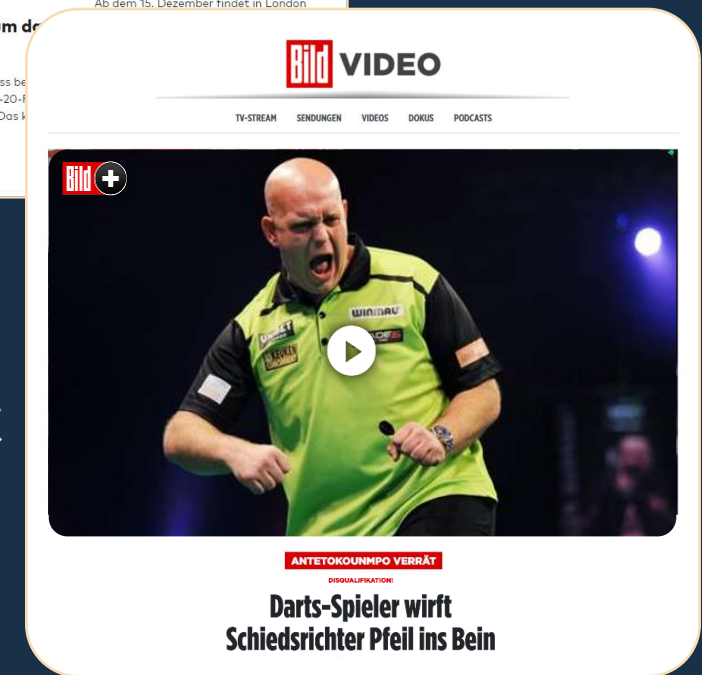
Ab dem 15. Dezember findet in London

m d

ss be
-20-F
Das k

Bild VIDEO

TV-STREAM SENDUNGEN VIDEOS DOKUS PODCASTS

Bild +

WINMAU

ANTETOKOUNMPO VERRÄT

DISQUALIFIKATION!

Darts-Spieler wirft Schiedsrichter Pfeil ins Bein